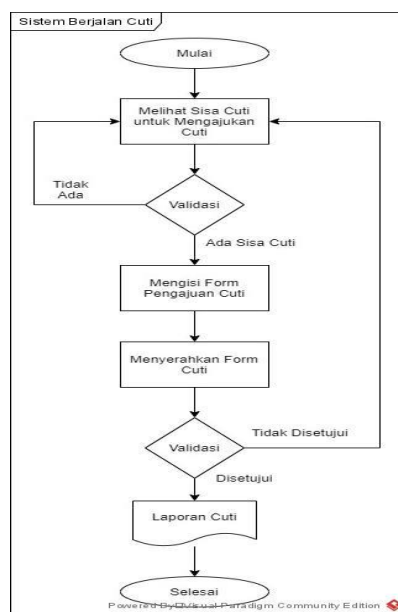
Sistem Berjalan Cuti

Mulai

Melihat Sisa Cuti untuk Mengajukan Cuti

Tidak Ada

Validasi

Ada Sisa Cuti

Mengisi Form Pengajuan Cuti

Menyerahkan Form Cuti

Validasi

Tidak Disetujui

Disetujui

Laporan Cuti

Selesai

Powered By Visual Paradigm Community Edition